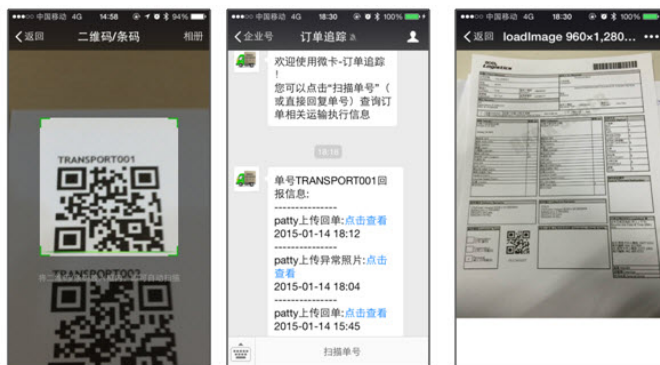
●●●○○ 中国移动 4G 14:58 94%

返回 二维码/条码 相册

TRANSPORT001

将二维码/条码放入框内，即可自动扫描

TRANSPORT002

●●●○○ 中国移动 4G 18:30 100%

企业号 订单追踪

欢迎使用微卡-订单追踪！
您可以点击"扫描单号"（或直接回复单号）查询订单相关运输执行信息

18:16

单号TRANSPORT001回报信息:
---------------
patty上传回单:点击查看
2015-01-14 18:12
---------------
patty上传异常照片:点击查看
2015-01-14 18:04
---------------
patty上传回单:点击查看
2015-01-14 15:45

扫描单号

●●●○○ 中国移动 4G 18:30 100%

返回 loadImage 960×1280... •••

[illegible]